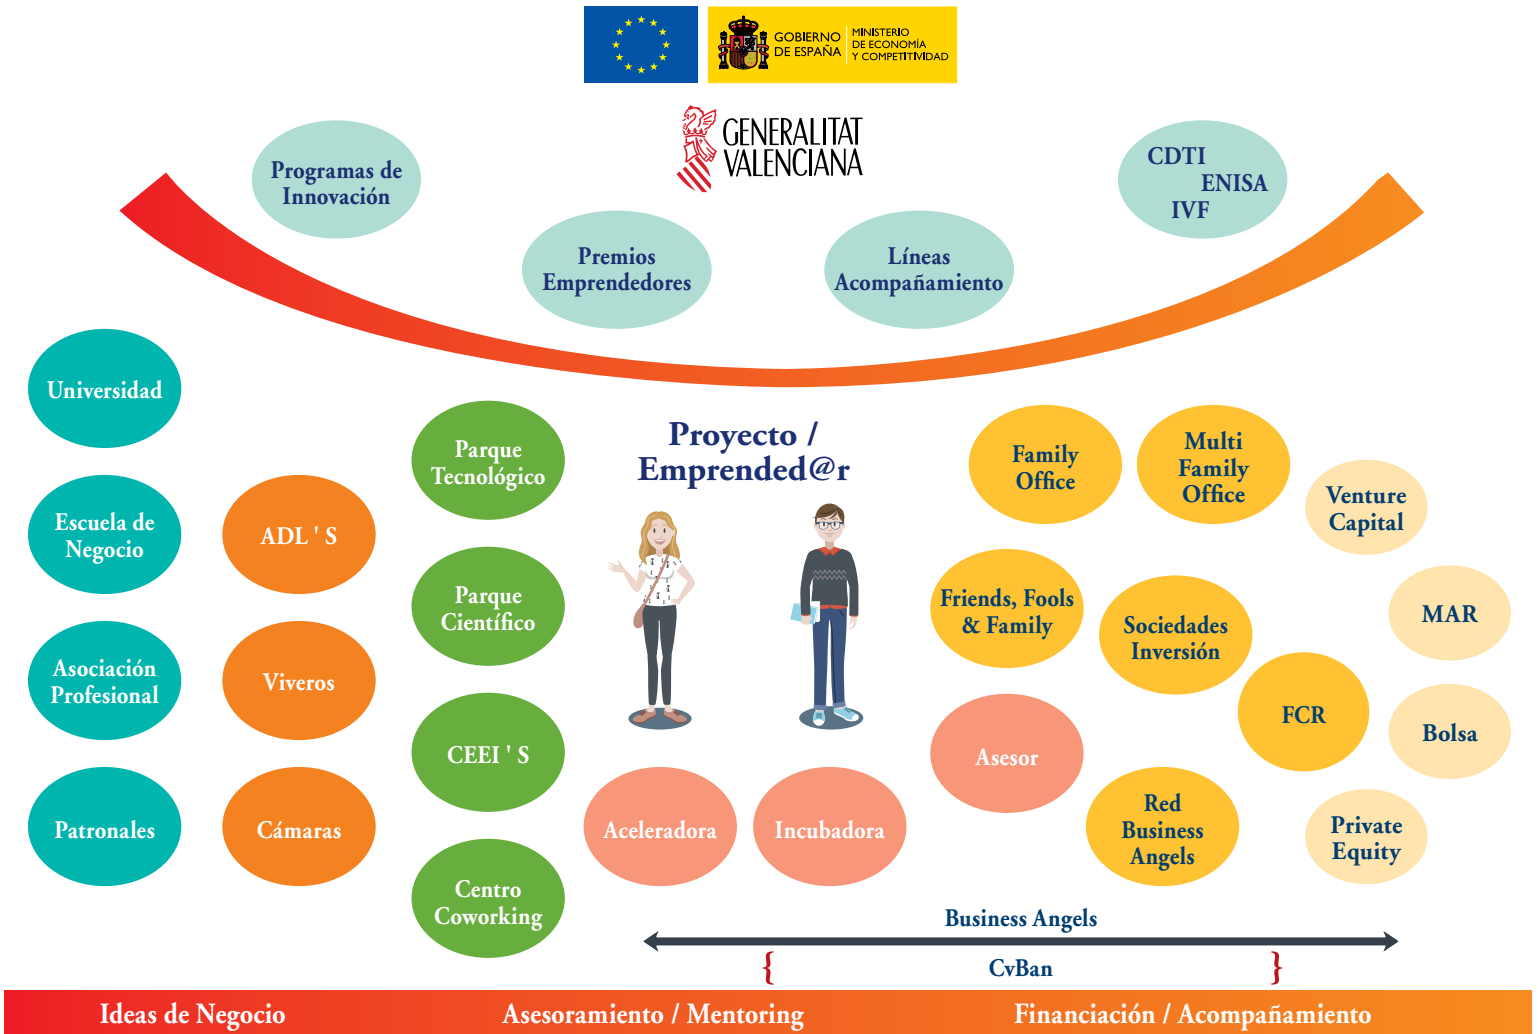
GOBIERNO DE ESPAÑA
MINISTERIO DE ECONOMÍA Y COMPETITIVIDAD

GENERALITAT VALENCIANA

Programas de Innovación

Premios Emprendedores

Líneas Acompañamiento

CDTI
ENISA
IVF

Universidad

Escuela de Negocio

Asociación Profesional

Patronales

ADL ' S

Viveros

Cámaras

Parque Tecnológico

Parque Científico

CEEI ' S

Centro Coworking

Proyecto / Emprended@r

Aceleradora

Incubadora

Family Office

Multi Family Office

Venture Capital

Friends, Fools & Family

Sociedades Inversión

MAR

FCR

Bolsa

Asesor

Red Business Angels

Private Equity

Business Angels

{ CvBan }

Ideas de Negocio

Asesoramiento / Mentoring

Financiación / Acompañamiento